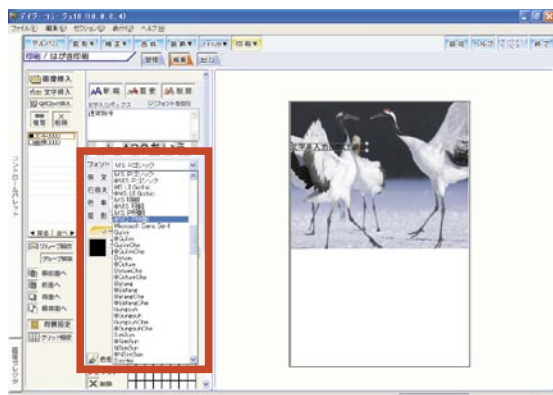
アイラ・コ・ラぇ10 (10.0.0.4)
ファイル(F) 編集(E) ゼクション(S) 表示(V) ヘルプ(H)

印刷 / はがき印刷

画像挿入
文字挿入
QRコード挿入

フォント MS Pゴシック

MS Pゴシック
@MS Pゴシック
MS UI Gothic
@MS UI Gothic
MS P明朝
@MS P明朝
Microsoft Sans Serif
Gulim
@Gulim
GulimChe
@GulimChe
Dotum
@Dotum
DotumChe
@DotumChe
Batang
@Batang
BatangChe
@BatangChe
Gungsuh
@Gungsuh
GungsuhChe
@GungsuhChe
SimSun
@SimSun
NSimSun
@NSimSun

文字を入力してください

グループ解除

削除